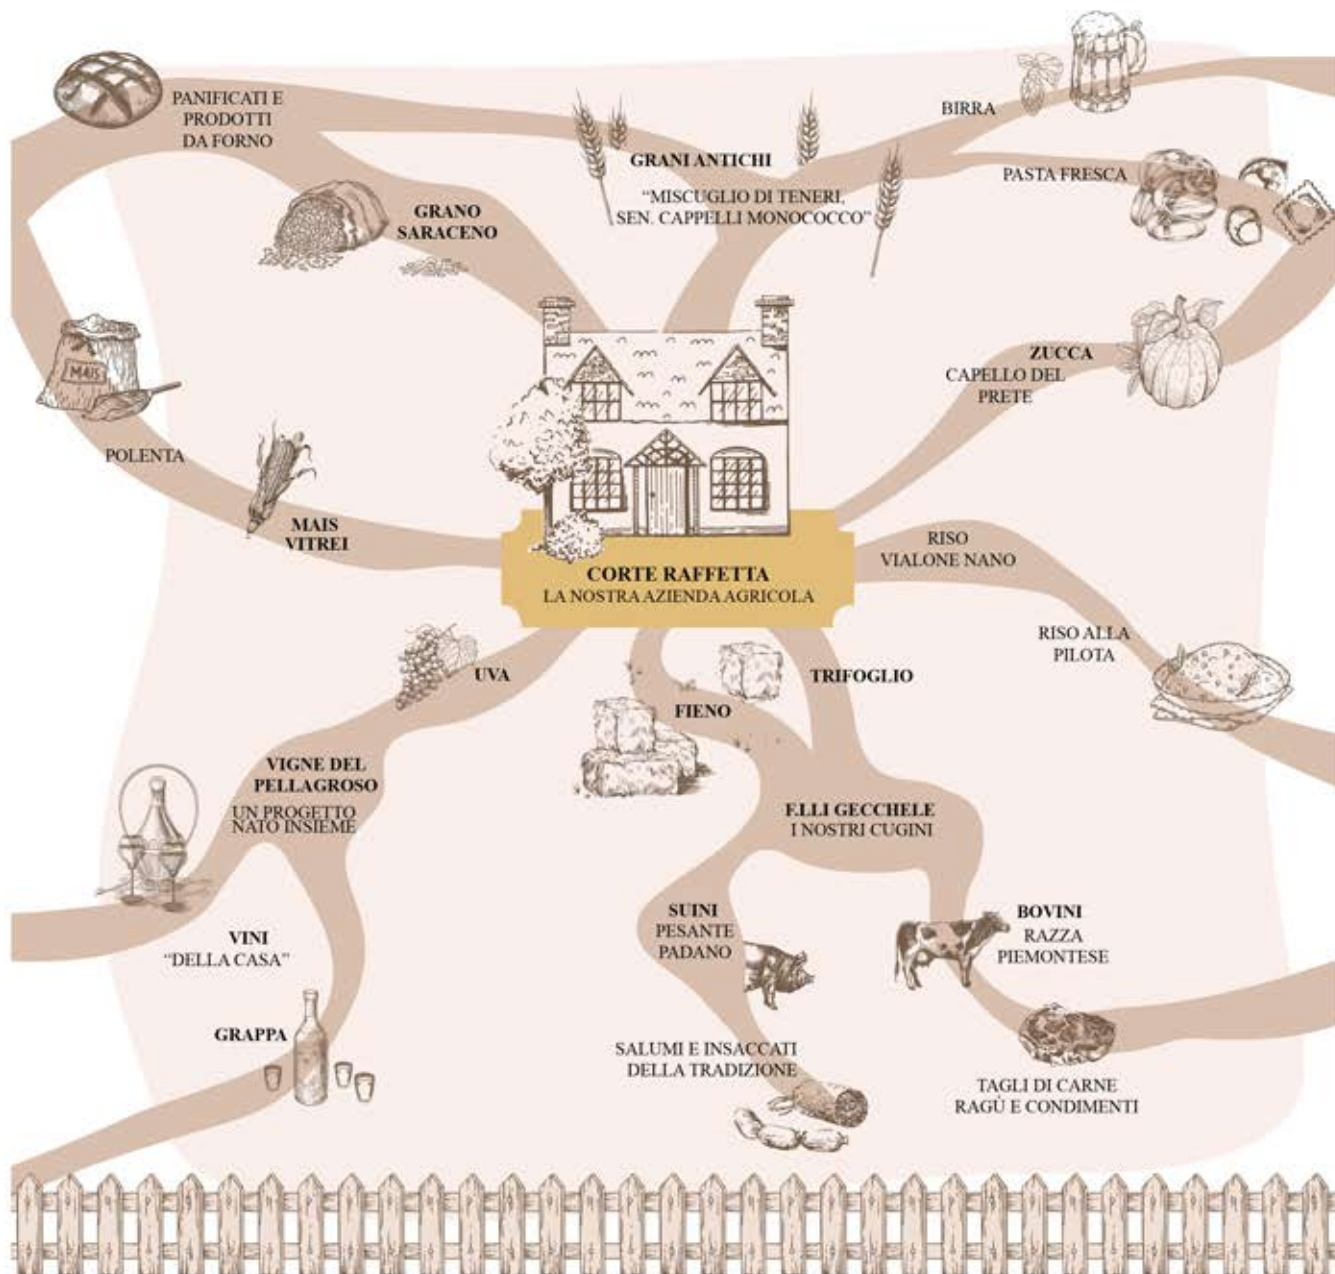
PANIFICATI E PRODOTTI DA FORNO

GRANI ANTICHI

"MISCUGLIO DI TENERI, SEN. CAPPELLI MONOCOCCO"

BIRRA

PASTA FRESCA

GRANO SARACENO

MAIS

ZUCCA
CAPELLO DEL PRETE

POLENTA

MAIS VITREI

CORTE RAFFETTA
LA NOSTRA AZIENDA AGRICOLA

RISO
VIALONE NANO

RISO ALLA PILOTA

UVA

TRIFOGLIO

FIENO

VIGNE DEL PELLAGROSO
UN PROGETTO NATO INSIEME

F.LLI GECCHELE
I NOSTRI CUGINI

VINI
"DELLA CASA"

SUINI
PESANTE PADANO

BOVINI
RAZZA PIEMONTESE

GRAPPA

SALUMI E INSACCATI DELLA TRADIZIONE

TAGLI DI CARNE
RAGÙ E CONDIMENTI